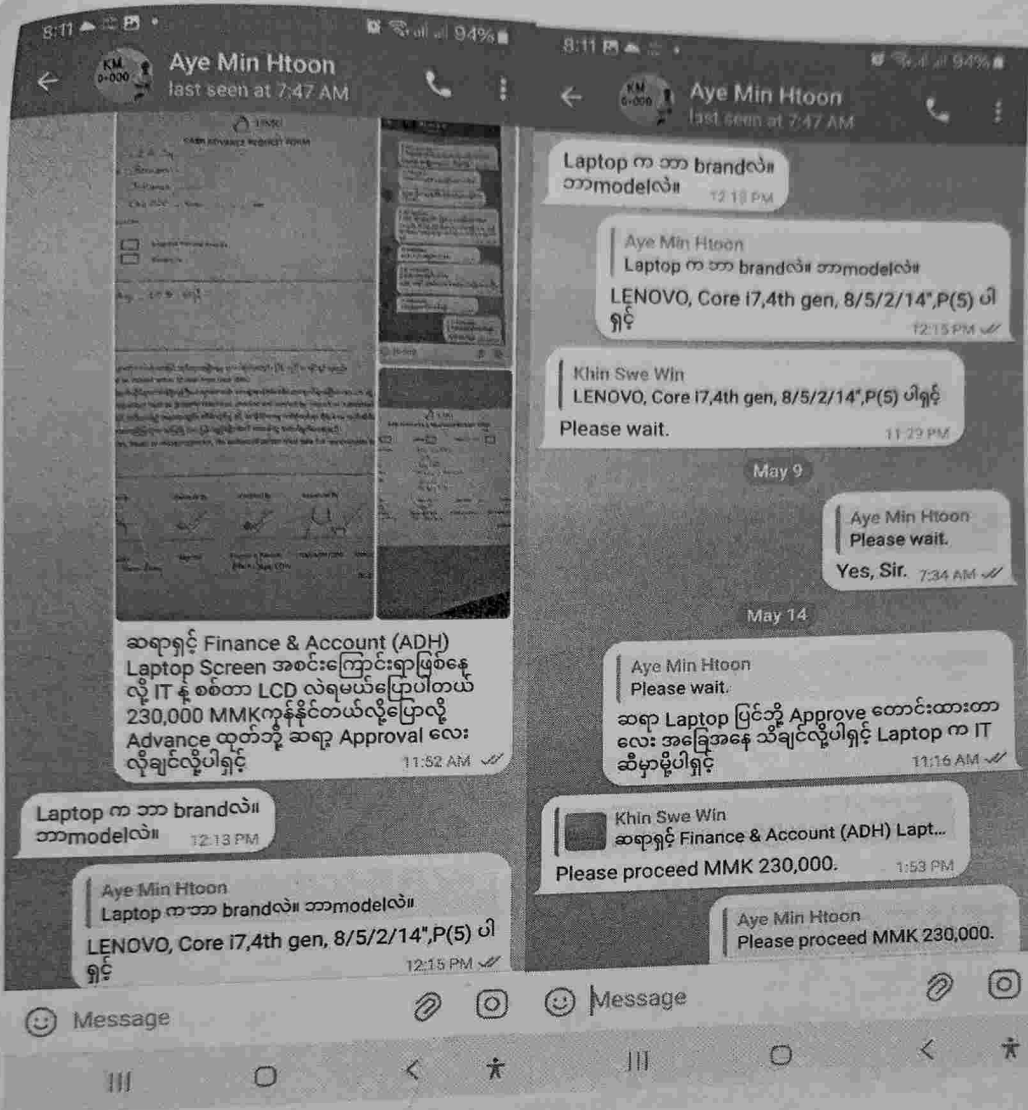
8:11 94%

KM 0-000

Aye Min Htoon
last seen at 7:47 AM

CASH ADVANCE REQUEST FORM

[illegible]

ဆရာရှင့် Finance & Account (ADH) Laptop Screen အစင်းကြောင်းရာဖြစ်နေလို့ IT နဲ့ စစ်တာ LCD လဲရမယ်ပြောပါတယ် 230,000 MMKကုန်နိုင်တယ်လို့ပြောလို့ Advance ထုတ်ဘို့ ဆရာ့ Approval လေး လိုချင်လို့ပါရှင့် 11:52 AM

Laptop က ဘာ brandလဲ။ ဘာmodelလဲ။ 12:13 PM

Aye Min Htoon
Laptop က ဘာ brandလဲ။ ဘာmodelလဲ။
LENOVO, Core i7,4th gen, 8/5/2/14",P(5) ပါရှင့် 12:15 PM

Message

8:11 94%

KM 0-000

Aye Min Htoon
last seen at 7:47 AM

Laptop က ဘာ brandလဲ။ ဘာmodelလဲ။ 12:13 PM

Aye Min Htoon
Laptop က ဘာ brandလဲ။ ဘာmodelလဲ။
LENOVO, Core i7,4th gen, 8/5/2/14",P(5) ပါရှင့် 12:15 PM

Khin Swe Win
LENOVO, Core i7,4th gen, 8/5/2/14",P(5) ပါရှင့်
Please wait. 11:29 PM

May 9

Aye Min Htoon
Please wait.
Yes, Sir. 7:34 AM

May 14

Aye Min Htoon
Please wait.
ဆရာ Laptop ပြင်ဘို့ Approve တောင်းထားတာလေး အခြေအနေ သိချင်လို့ပါရှင့် Laptop က IT ဆီမှာမို့ပါရှင့် 11:16 AM

Khin Swe Win
ဆရာရှင့် Finance & Account (ADH) Lapt...
Please proceed MMK 230,000. 1:53 PM

Aye Min Htoon
Please proceed MMK 230,000.

Message